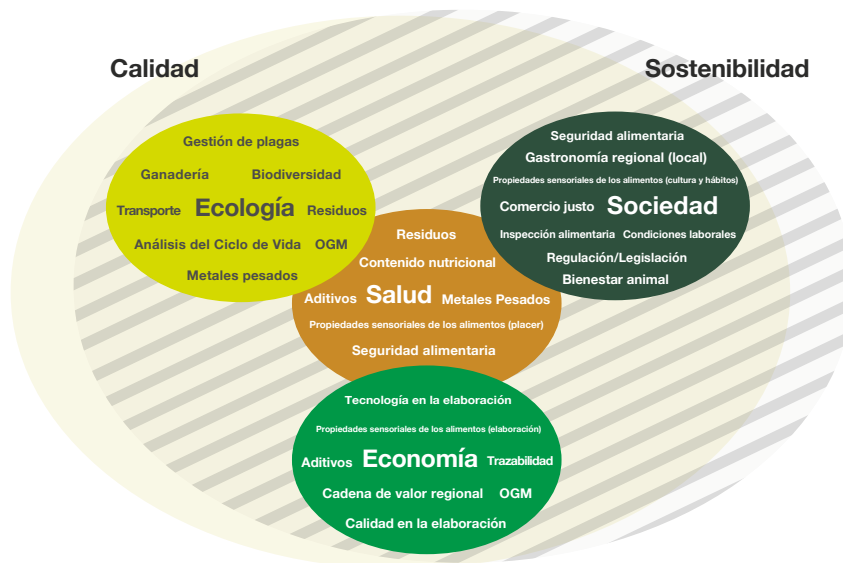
Calidad

Sostenibilidad

Gestión de plagas
Ganadería Biodiversidad
Transporte Ecología Residuos
Análisis del Ciclo de Vida OGM
Metales pesados

Seguridad alimentaria
Gastronomía regional (local)
Propiedades sensoriales de los alimentos (cultura y hábitos)
Comercio justo Sociedad
Inspección alimentaria Condiciones laborales
Regulación/Legislación
Bienestar animal

Residuos
Contenido nutricional
Aditivos Salud Metales Pesados
Propiedades sensoriales de los alimentos (placer)
Seguridad alimentaria

Tecnología en la elaboración
Propiedades sensoriales de los alimentos (elaboración)
Aditivos Economía Trazabilidad
Cadena de valor regional OGM
Calidad en la elaboración